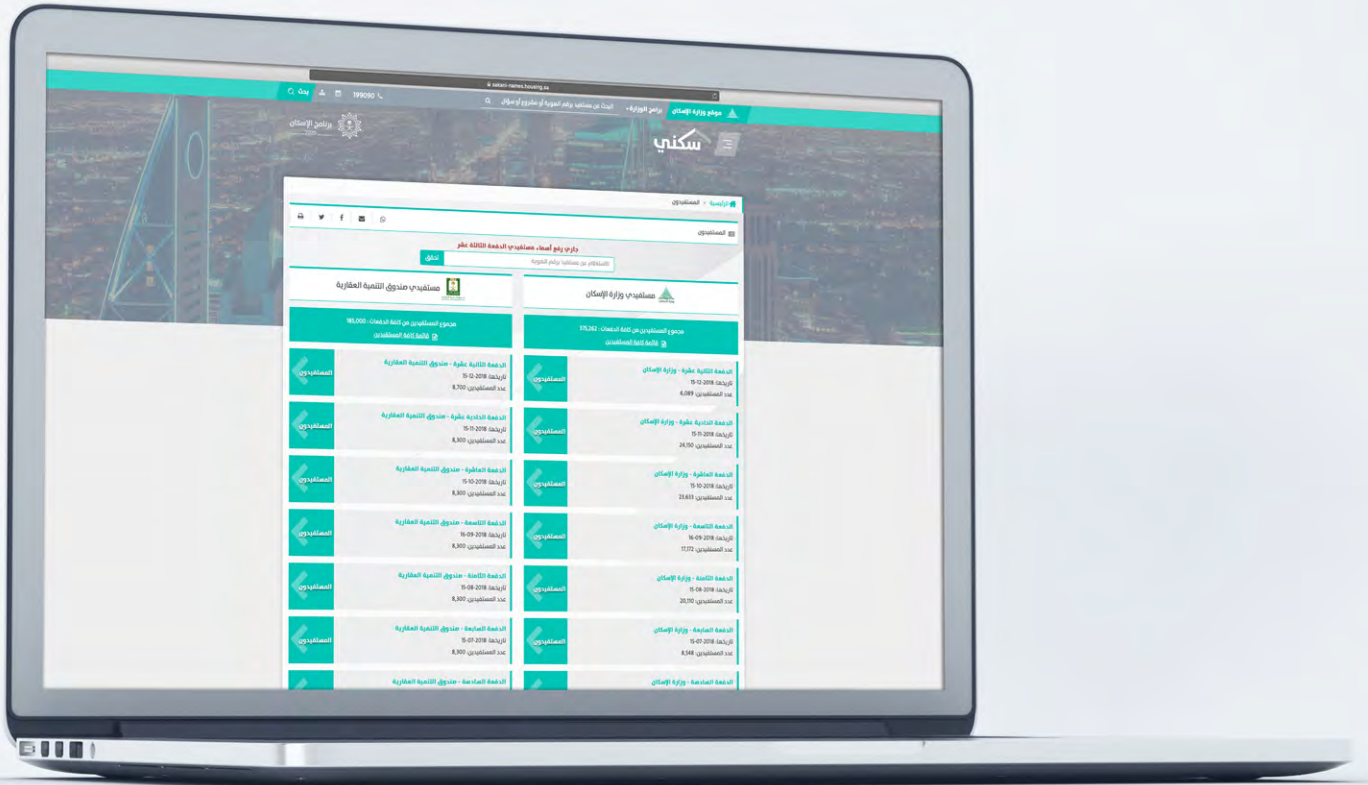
sakani-names.housing.sa

موقع وزارة الإسكان | برامج الوزارة | ابحث عن مستفيد برقم الهوية أو مشروع أو سؤال | 199090 | بحث

برنامج الإسكان

سكني

الرئيسية > المستفيدين

المستفيدين

جاري رفع أسماء مستفيدي الدفعة الثالثة عشر

الاستعلام عن مستفيد برقم الهوية | تحقق

مستفيدي وزارة الإسكان

مجموع المستفيدين من كافة الدفعات : 375,262
قائمة كافة المستفيدين

الدفعة الثانية عشرة - وزارة الإسكان
تاريخها: 15-12-2018
عدد المستفيدين: 6,089
المستفيدين

الدفعة الحادية عشرة - وزارة الإسكان
تاريخها: 15-11-2018
عدد المستفيدين: 24,150
المستفيدين

الدفعة العاشرة - وزارة الإسكان
تاريخها: 15-10-2018
عدد المستفيدين: 23,633
المستفيدين

الدفعة التاسعة - وزارة الإسكان
تاريخها: 16-09-2018
عدد المستفيدين: 17,172
المستفيدين

الدفعة الثامنة - وزارة الإسكان
تاريخها: 15-08-2018
عدد المستفيدين: 20,110
المستفيدين

الدفعة السابعة - وزارة الإسكان
تاريخها: 15-07-2018
عدد المستفيدين: 8,548
المستفيدين

الدفعة السادسة - وزارة الإسكان

مستفيدي صندوق التنمية العقارية

مجموع المستفيدين من كافة الدفعات : 185,000
قائمة كافة المستفيدين

الدفعة الثانية عشرة - صندوق التنمية العقارية
تاريخها: 15-12-2018
عدد المستفيدين: 8,700
المستفيدين

الدفعة الحادية عشرة - صندوق التنمية العقارية
تاريخها: 15-11-2018
عدد المستفيدين: 8,300
المستفيدين

الدفعة العاشرة - صندوق التنمية العقارية
تاريخها: 15-10-2018
عدد المستفيدين: 8,300
المستفيدين

الدفعة التاسعة - صندوق التنمية العقارية
تاريخها: 16-09-2018
عدد المستفيدين: 8,300
المستفيدين

الدفعة الثامنة - صندوق التنمية العقارية
تاريخها: 15-08-2018
عدد المستفيدين: 8,300
المستفيدين

الدفعة السابعة - صندوق التنمية العقارية
تاريخها: 15-07-2018
عدد المستفيدين: 8,300
المستفيدين

الدفعة السادسة - صندوق التنمية العقارية